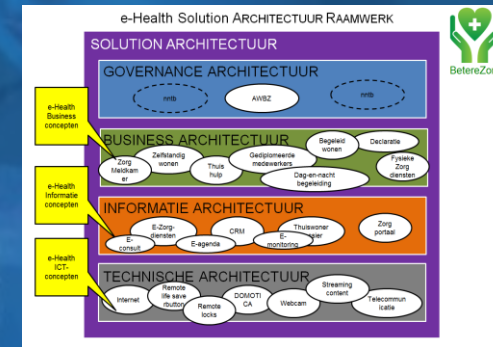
e-Health Solution ARCHITECTUUR RAAMWERK

SOLUTION ARCHITECTUUR

GOVERNANCE ARCHITECTUUR

nntb

AWBZ

nntb

BUSINESS ARCHITECTUUR

Zorg Meldkamer

Zelfstandig wonen

Thuis hulp

Gediplomeerde medewerkers

Begeleid wonen

Declaratie

Dag-en-nacht begeleiding

Fysieke Zorg diensten

INFORMATIE ARCHITECTUUR

E-consult

E-Zorg-diensten

E-agenda

CRM

E-monitoring

Thuiswoner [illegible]

Zorg portaal

TECHNISCHE ARCHITECTUUR

Internet

Remote life save rbutton

Remote locks

DOMOTICA

Webcam

Streaming content

Telecommunicatie

e-Health Business concepten

e-Health Informatie concepten

e-Health ICT-concepten

BetereZo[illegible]